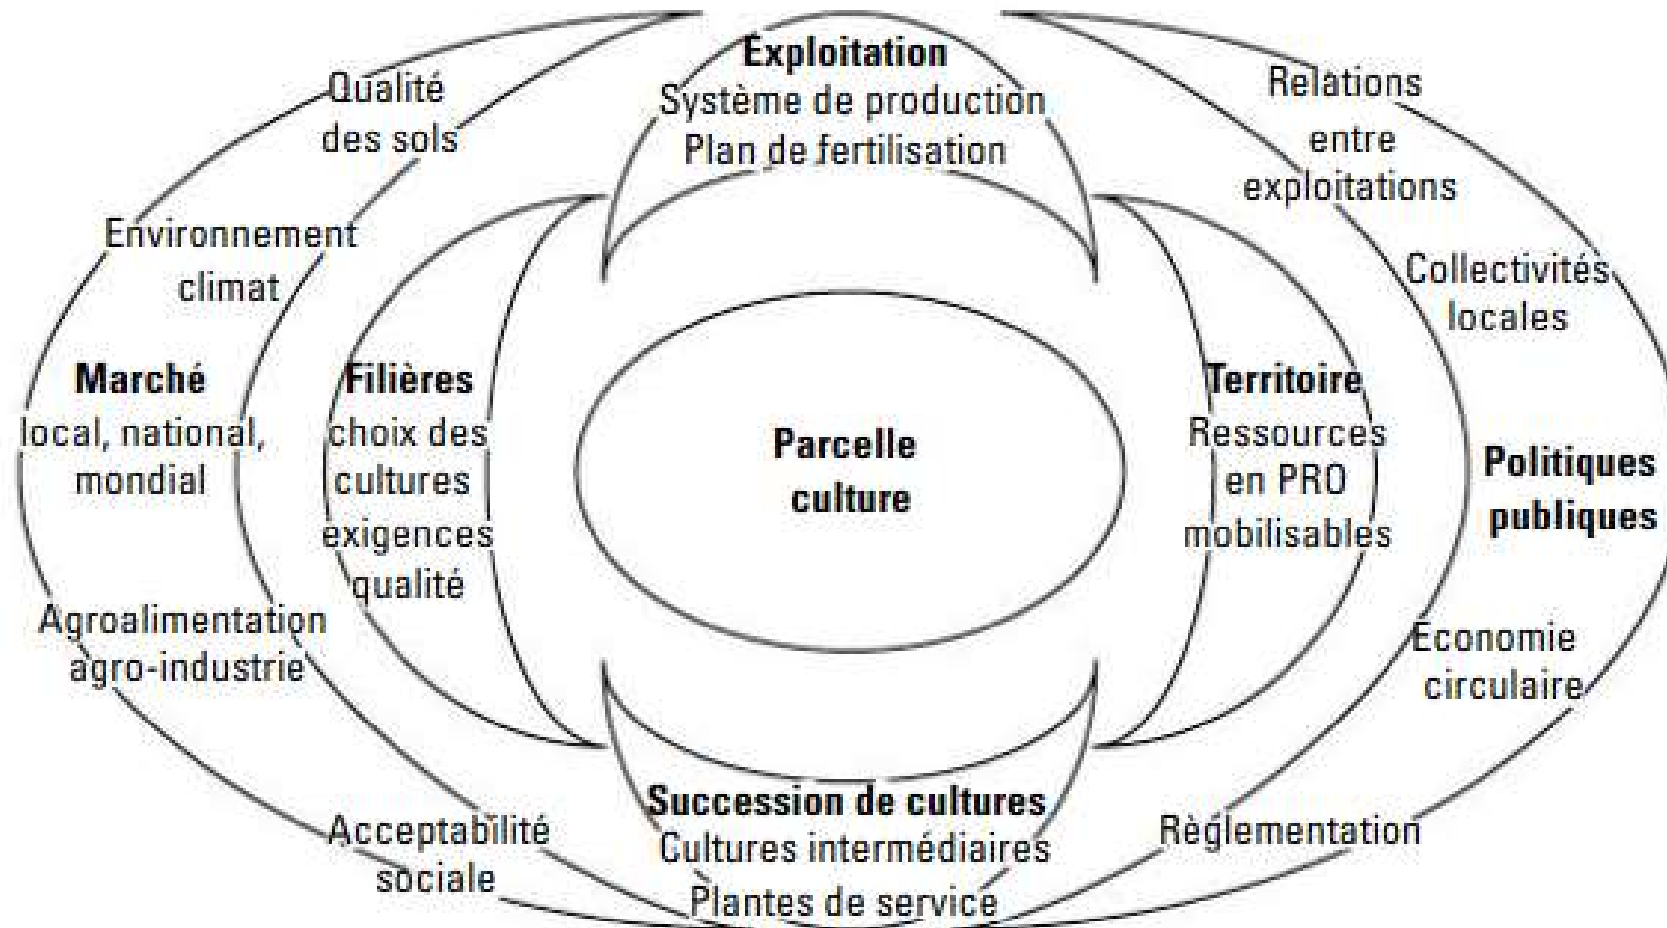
Exploitation
Système de production
Plan de fertilisation

Qualité des sols

Environnement climat

Marché
local, national, mondial

Agroalimentation agro-industrie

Acceptabilité sociale

Filières
choix des cultures
exigences qualité

Parcelle culture

Territoire
Ressources en PRO mobilisables

Relations entre exploitations

Collectivités locales

Politiques publiques

Economie circulaire

Règlementation

Succession de cultures
Cultures intermédiaires
Plantes de service